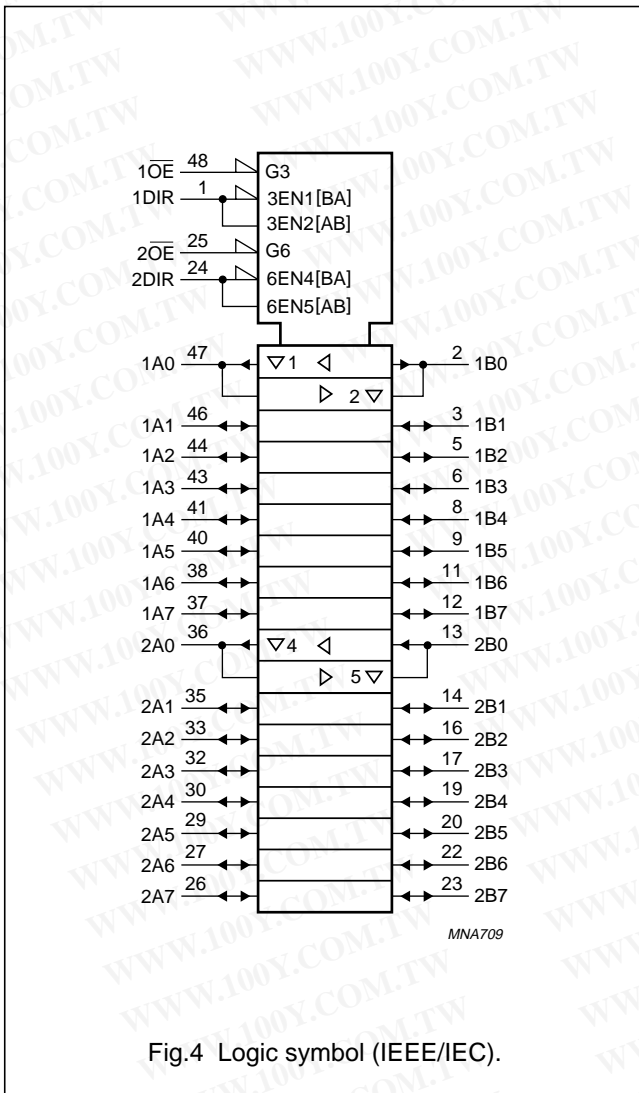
$1\overline{OE}$ 48 G3
1DIR 1 3EN1[BA]
3EN2[AB]
$2\overline{OE}$ 25 G6
2DIR 24 6EN4[BA]
6EN5[AB]

1A0 47 ▽1 ◁ 2 1B0
▷ 2▽
1A1 46 3 1B1
1A2 44 5 1B2
1A3 43 6 1B3
1A4 41 8 1B4
1A5 40 9 1B5
1A6 38 11 1B6
1A7 37 12 1B7
2A0 36 ▽4 ◁ 13 2B0
▷ 5▽
2A1 35 14 2B1
2A2 33 16 2B2
2A3 32 17 2B3
2A4 30 19 2B4
2A5 29 20 2B5
2A6 27 22 2B6
2A7 26 23 2B7

MNA709

Fig.4 Logic symbol (IEEE/IEC).

WWW.100Y.COM.TW